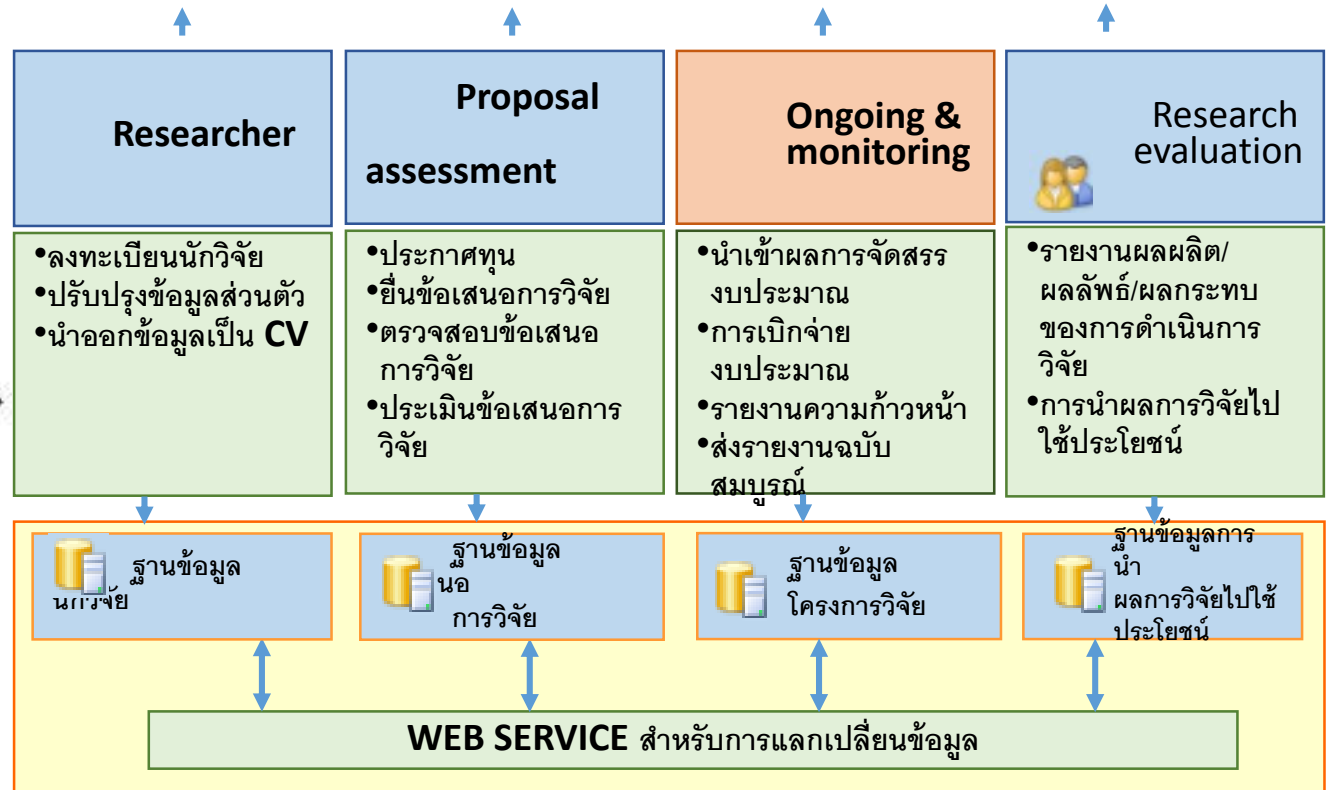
Researcher

Proposal assessment

Ongoing & monitoring

Research evaluation

•ลงทะเบียนนักวิจัย
•ปรับปรุงข้อมูลส่วนตัว
•นำออกข้อมูลเป็น CV

•ประกาศทุน
•ยื่นข้อเสนอการวิจัย
•ตรวจสอบข้อเสนอการวิจัย
•ประเมินข้อเสนอการวิจัย

•นำเข้าผลการจัดสรรงบประมาณ
•การเบิกจ่ายงบประมาณ
•รายงานความก้าวหน้า
•ส่งรายงานฉบับสมบูรณ์

•รายงานผลผลิต/ผลลัพธ์/ผลกระทบของการดำเนินการวิจัย
•การนำผลการวิจัยไปใช้ประโยชน์

ฐานข้อมูลนักวิจัย

ฐานข้อมูลนอ การวิจัย

ฐานข้อมูลโครงการวิจัย

ฐานข้อมูลการนำ ผลการวิจัยไปใช้ประโยชน์

WEB SERVICE สำหรับการแลกเปลี่ยนข้อมูล